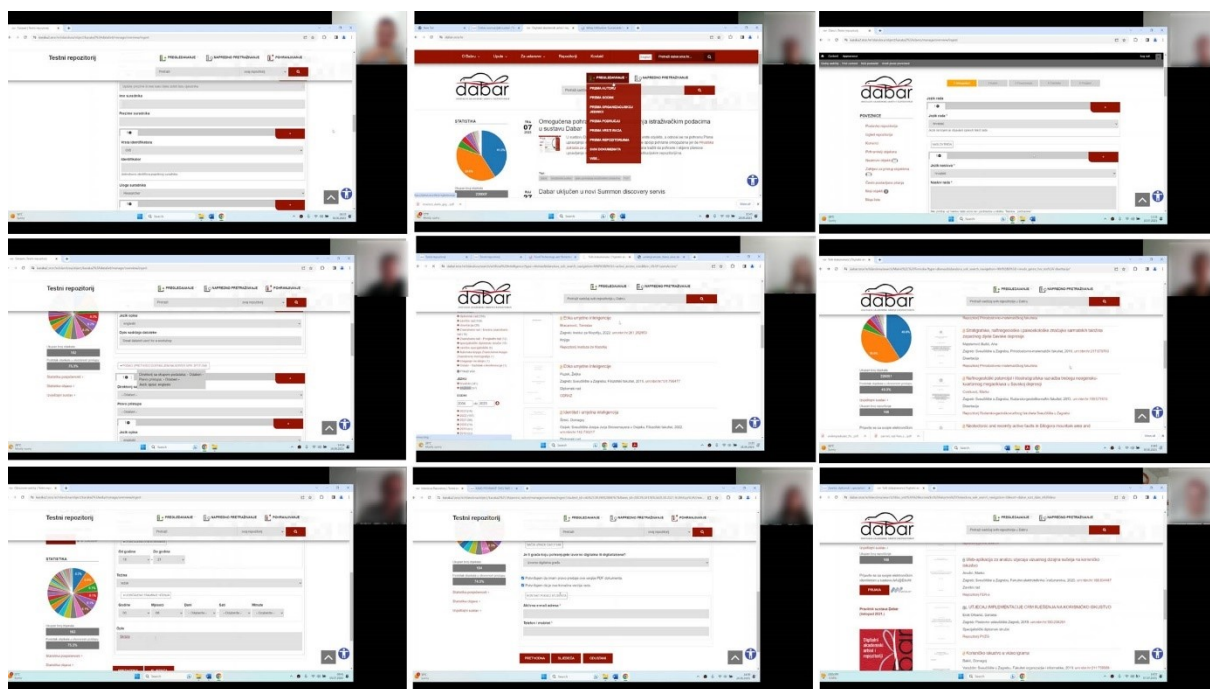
Testni repozitorij

PREGLEDAVANJE

NAPREDNO PRETRAŽIVANJE

POHRANJIVANJE

dabar

STATISTIKA

Omogućena pohrana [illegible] istraživačkim podacima u sustavu Dabar

07

Dabar uključen u novi Summon discovery servis

PREGLEDAVANJE

NAPREDNO PRETRAŽIVANJE

PREMA AUTORU

PREMA GODINI

PREMA POTPORAMA

PREMA REPOZITORIJIMA

dabar

POVEZNICE

Testni repozitorij

STATISTIKA

Testni repozitorij

dabar

dabar

Testni repozitorij

STATISTIKA

Testni repozitorij

PRETHODNA

SLJEDEĆA

USKLAĐIVANJE

dabar

PRIJAVA